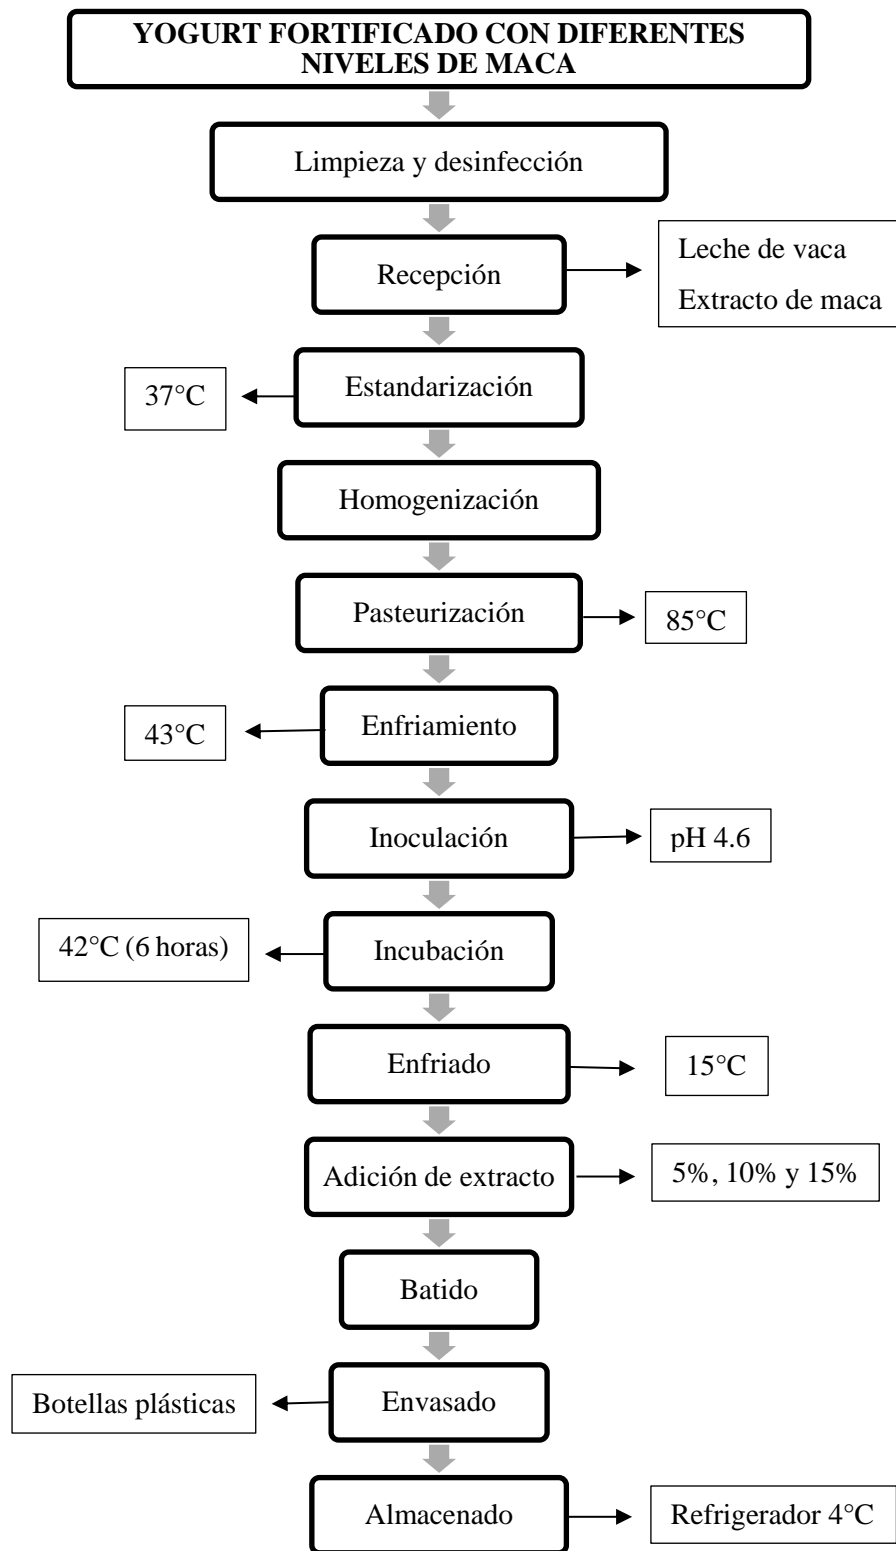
YOGURT FORTIFICADO CON DIFERENTES NIVELES DE MACA

Limpieza y desinfección

Recepción

Leche de vaca
Extracto de maca

37°C

Estandarización

Homogenización

Pasteurización

85°C

43°C

Enfriamiento

Inoculación

pH 4.6

42°C (6 horas)

Incubación

Enfriado

15°C

Adición de extracto

5%, 10% y 15%

Batido

Botellas plásticas

Envasado

Almacenado

Refrigerador 4°C